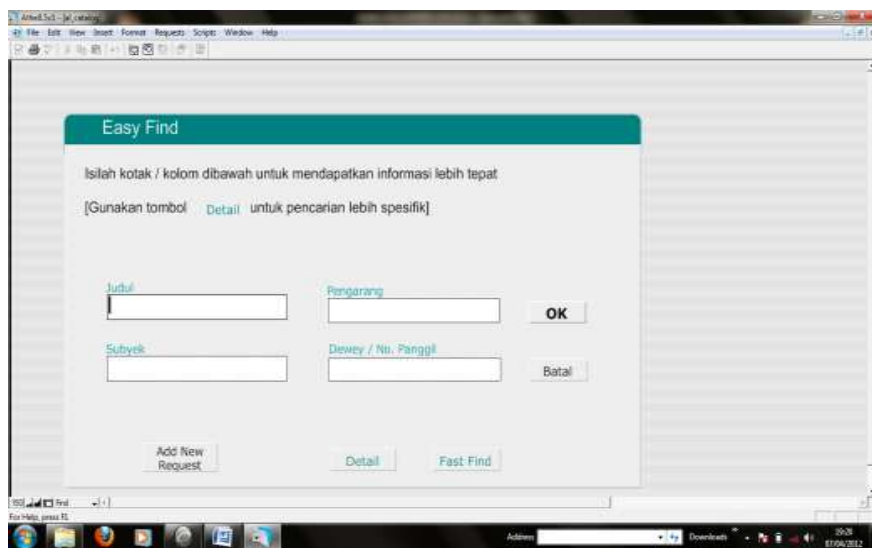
Athe4.5s1 - [a] catalog

File Edit View Insert Format Requests Scripts Window Help

Easy Find

Isilah kotak / kolom dibawah untuk mendapatkan informasi lebih tepat

[Gunakan tombol Detail untuk pencarian lebih spesifik]

Judul

Pengarang

OK

Subyek

Dewey / No. Panggil

Batal

Add New Request

Detail

Fast Find

100 Find

For Help, press F1

Address

Downloads

19:28
07/04/2012